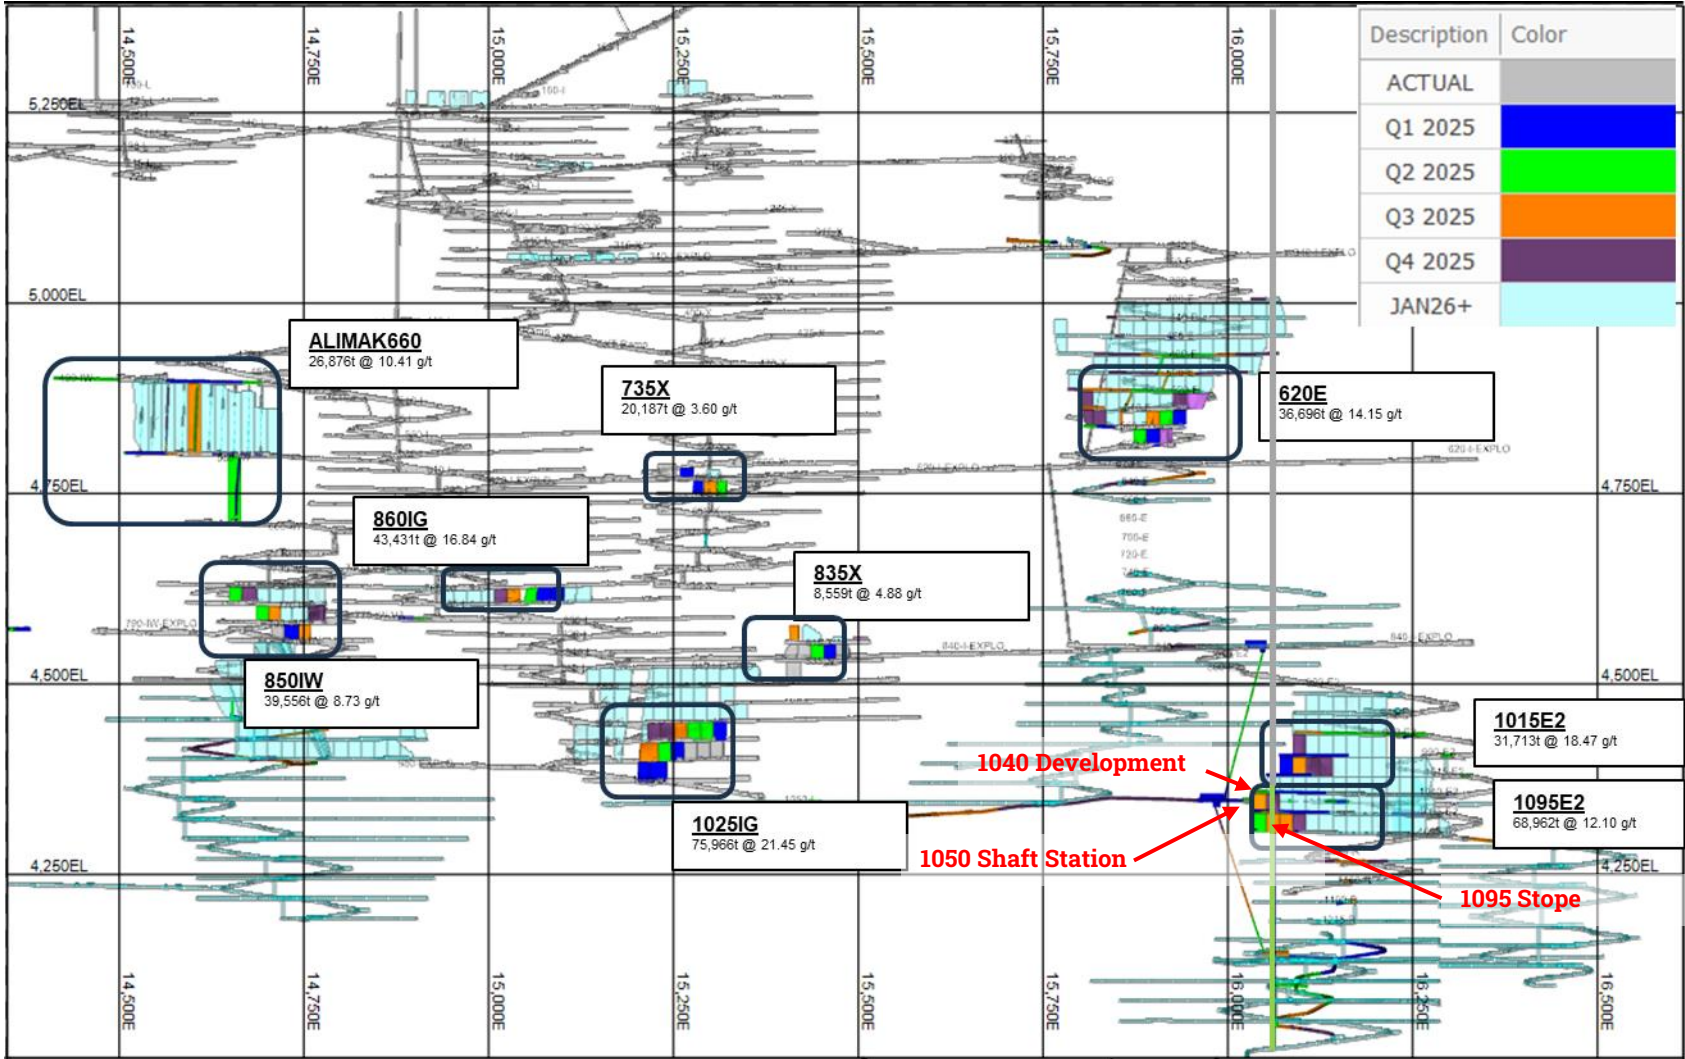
| Description | Color |
|---|---|
| ACTUAL | |
| Q1 2025 | |
| Q2 2025 | |
| Q3 2025 | |
| Q4 2025 | |
| JAN26+ | |

14,500E
14,750E
15,000E
15,250E
15,500E
15,750E
16,000E

5,250EL
5,000EL
4,750EL
4,500EL
4,250EL

ALIMAK660
26,876t @ 10.41 g/t

735X
20,187t @ 3.60 g/t

620E
36,696t @ 14.15 g/t

860IG
43,431t @ 16.84 g/t

835X
8,559t @ 4.88 g/t

850IW
39,556t @ 8.73 g/t

1015E2
31,713t @ 18.47 g/t

1040 Development

1095E2
68,962t @ 12.10 g/t

1025IG
75,966t @ 21.45 g/t

1050 Shaft Station

1095 Stope

4,750EL
4,500EL
4,250EL

14,500E
14,750E
15,000E
15,250E
15,500E
15,750E
16,000E
16,250E
16,500E